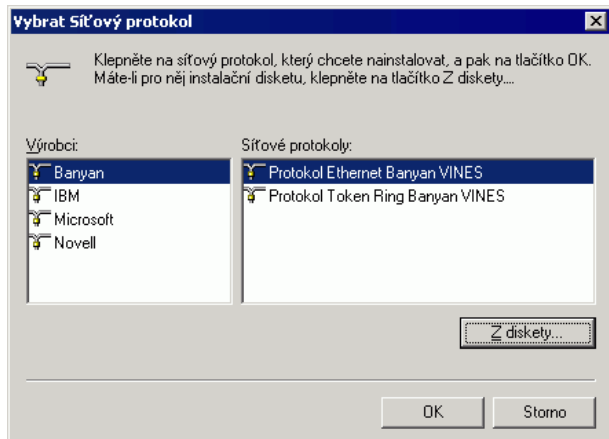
Vybrat Síťový protokol

Klepněte na síťový protokol, který chcete nainstalovat, a pak na tlačítko OK. Máte-li pro něj instalační disketu, klepněte na tlačítko Z diskety....

Výrobci:

Banyan
IBM
Microsoft
Novell

Síťové protokoly:

Protokol Ethernet Banyan VINES
Protokol Token Ring Banyan VINES

Z diskety...

OK

Storno